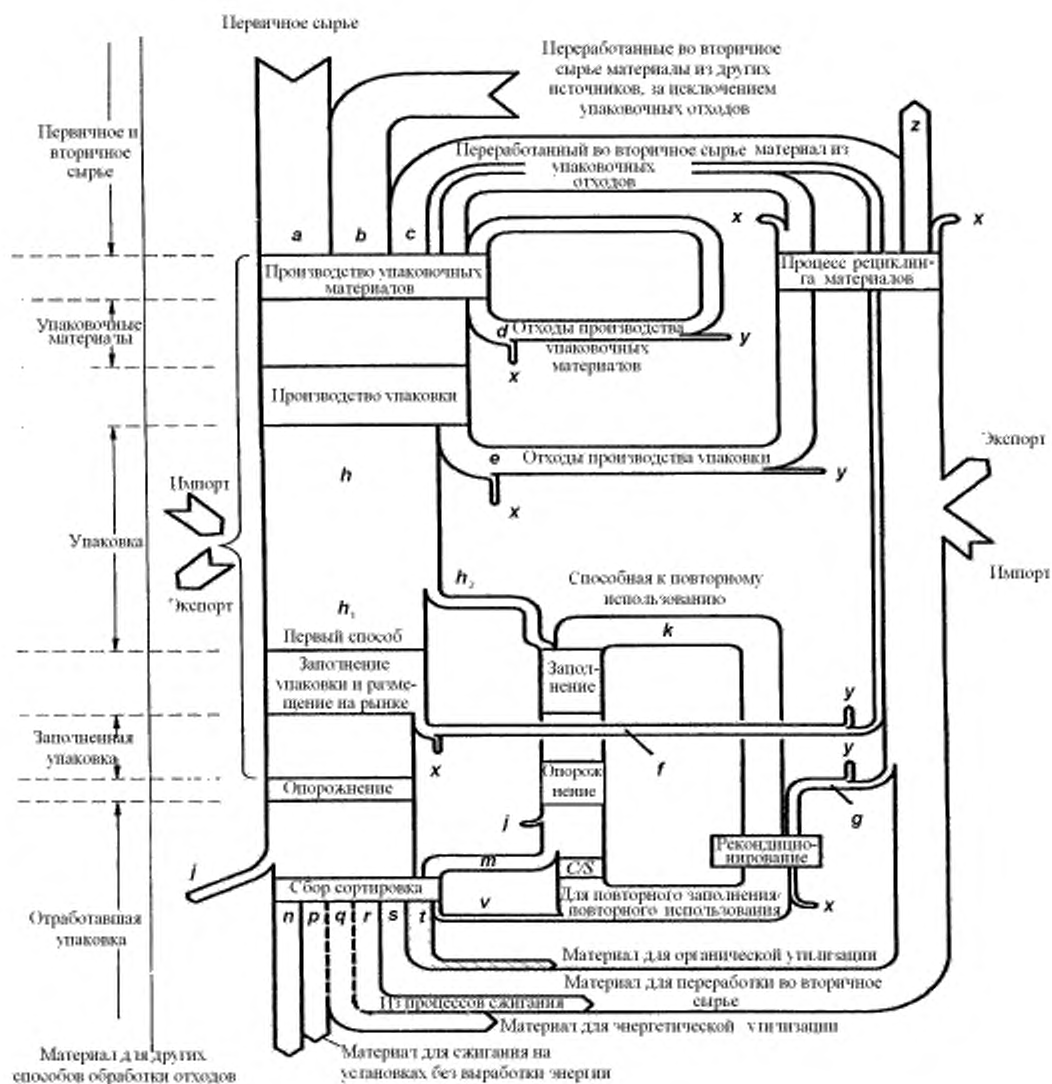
Первичное сырье

Переработанные во вторичное сырье материалы из других источников, за исключением упаковочных отходов

Первичное и вторичное сырье

Переработанный во вторичное сырье материал из упаковочных отходов

z

x

x

a

b

c

Производство упаковочных материалов

Процесс рециклинга материалов

Упаковочные материалы

d

Отходы производства упаковочных материалов

y

x

Производство упаковки

Экспорт

e

Отходы производства упаковки

y

Импорт

h

x

Упаковка

Импорт

Экспорт

$h_2$

Способная к повторному использованию

$h_1$

k

Первый способ

Заполнение упаковки и размещение на рынке

Заполнение

y

Заполненная упаковка

x

f

y

Опорожнение

Опорожнение

j

g

m

Реконднционирование

j

C/S

Сбор сортировка

v

Для повторного заполнения повторного использования

x

Отработавшая упаковка

n

p

q

r

s

t

Материал для органической утилизации

Материал для переработки во вторичное сырье

Из процессов сжигания

Материал для энергетической утилизации

Материал для других способов обработки отходов

Материал для сжигания на установках без выработки энергии